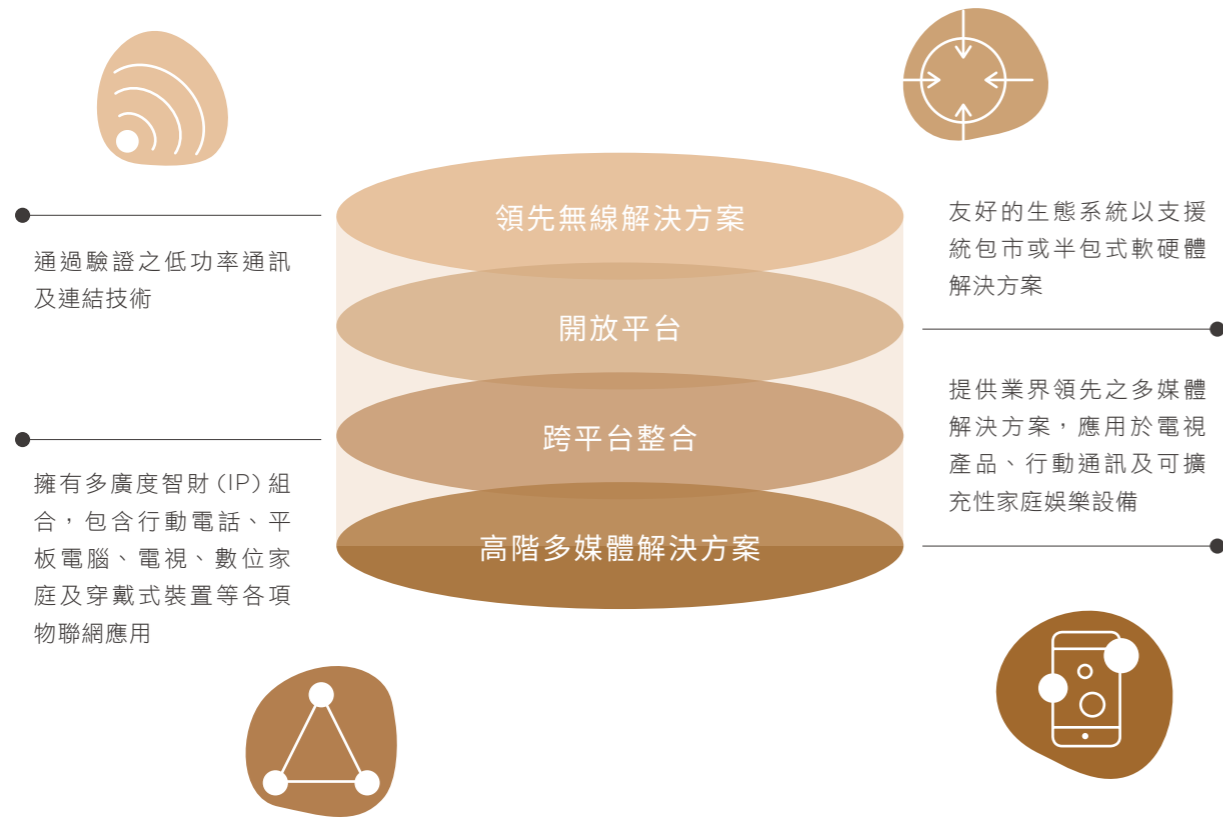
領先無線解決方案

開放平台

跨平台整合

高階多媒體解決方案

通過驗證之低功率通訊及連結技術

擁有多廣度智財 (IP) 組合，包含行動電話、平板電腦、電視、數位家庭及穿戴式裝置等各項物聯網應用

友好的生態系統以支援統包市或半包式軟硬體解決方案

提供業界領先之多媒體解決方案，應用於電視產品、行動通訊及可擴充性家庭娛樂設備